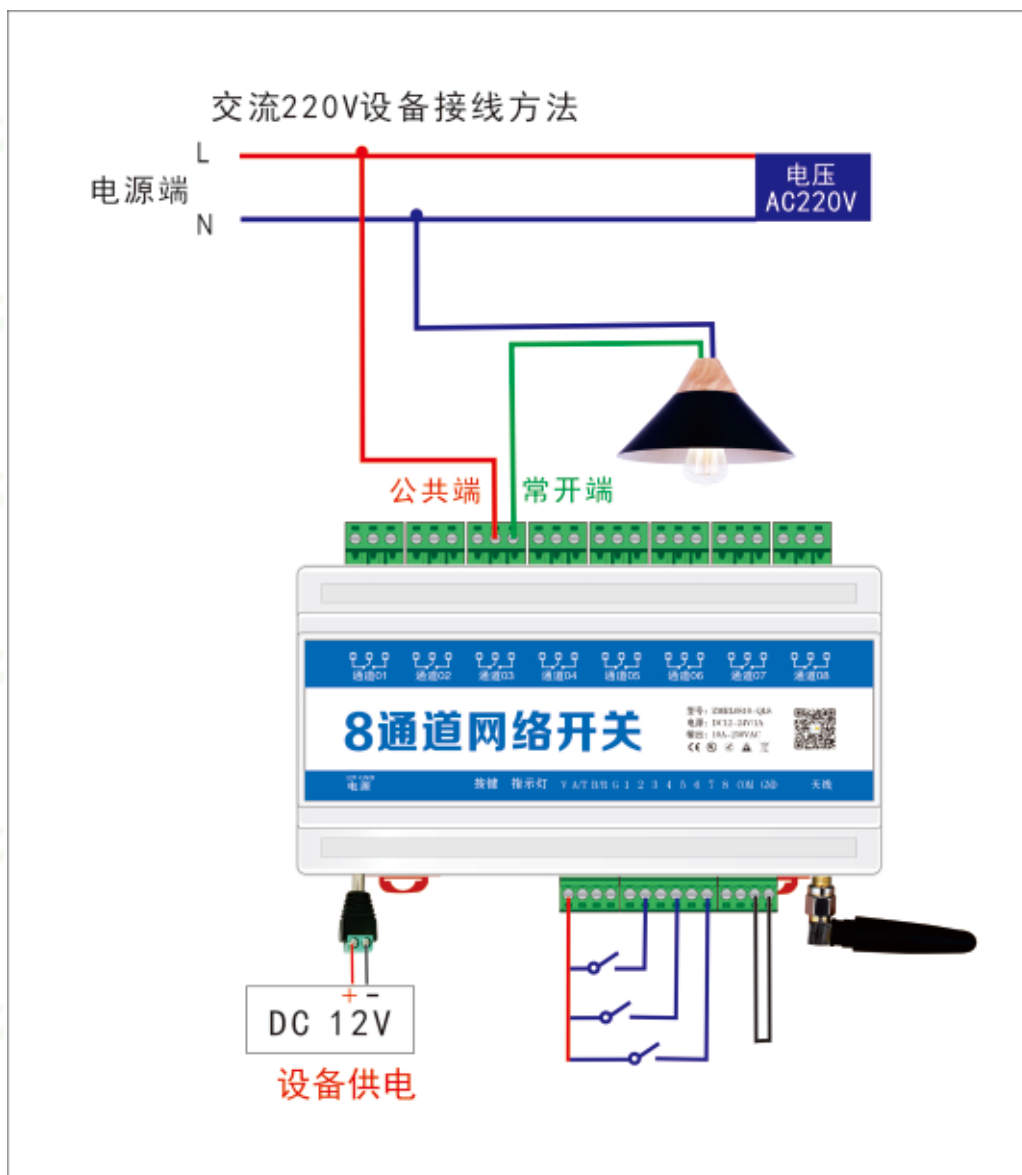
交流220V设备接线方法

L

电源端

N

电压
AC220V

公共端

常开端

通道01 通道02 通道03 通道04 通道05 通道06 通道07 通道08

8通道网络开关

型号：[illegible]
电源：DC12-24V/1A
输出：10A~250VAC

电源

按键 指示灯 Y A/T B/R G 1 2 3 4 5 6 7 8 ON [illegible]

天线

+ −

DC 12V

设备供电